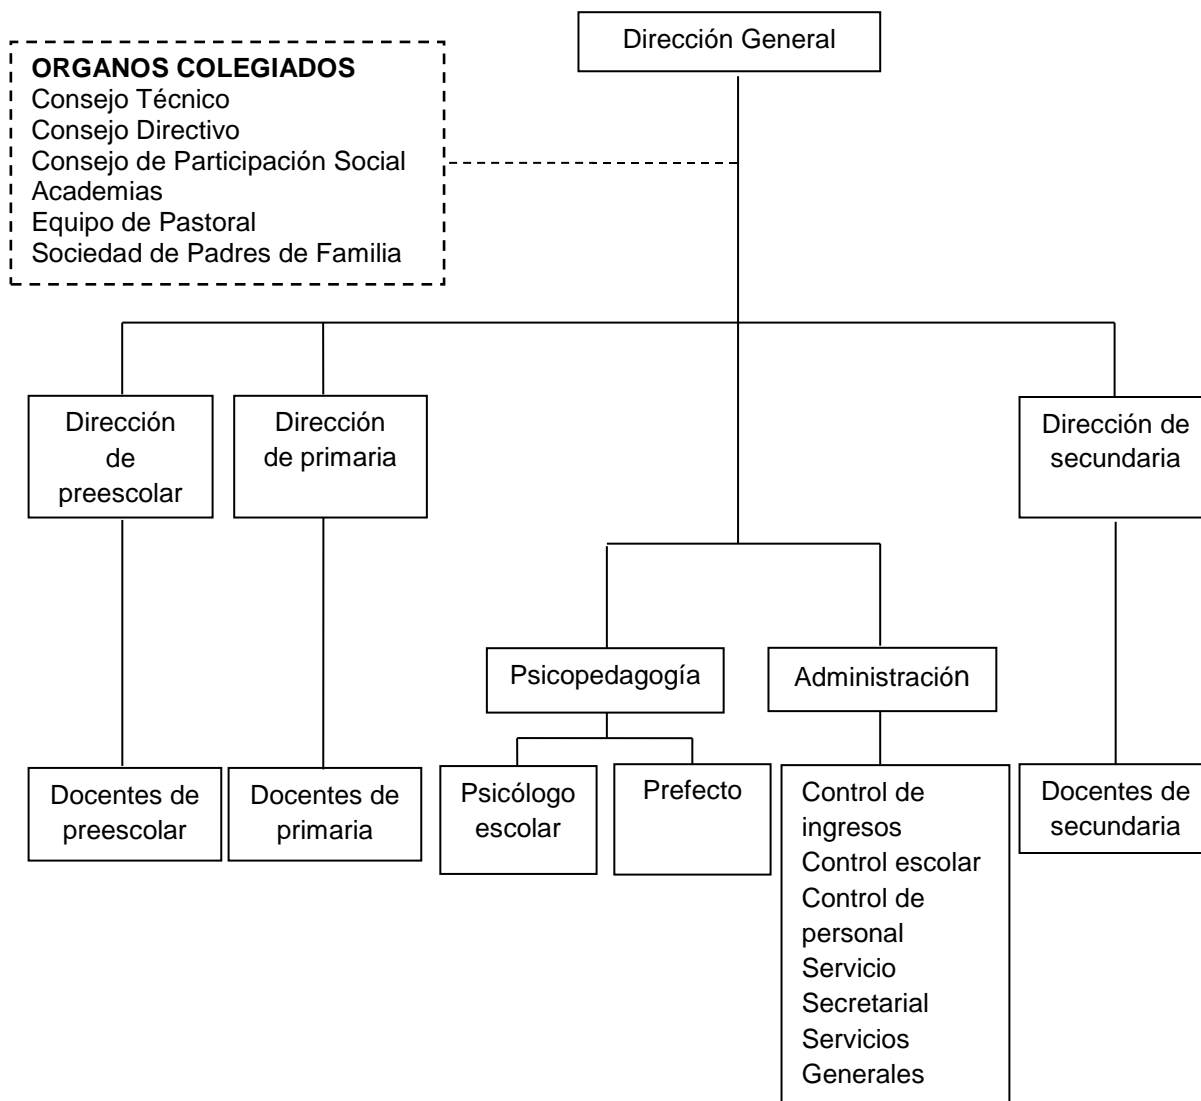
Dirección General

ORGANOS COLEGIADOS
Consejo Técnico
Consejo Directivo
Consejo de Participación Social
Academias
Equipo de Pastoral
Sociedad de Padres de Familia

Dirección de preescolar

Dirección de primaria

Dirección de secundaria

Psicopedagogía

Administración

Docentes de preescolar

Docentes de primaria

Psicólogo escolar

Prefecto

Control de ingresos
Control escolar
Control de personal
Servicio Secretarial
Servicios Generales

Docentes de secundaria